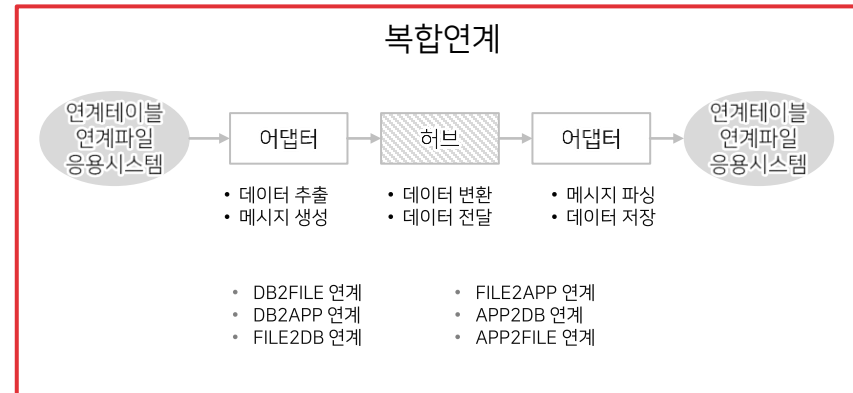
복합연계

연계테이블
연계파일
응용시스템

어댑터

허브

어댑터

연계테이블
연계파일
응용시스템

• 데이터 추출
• 메시지 생성

• 데이터 변환
• 데이터 전달

• 메시지 파싱
• 데이터 저장

• DB2FILE 연계
• DB2APP 연계
• FILE2DB 연계

• FILE2APP 연계
• APP2DB 연계
• APP2FILE 연계